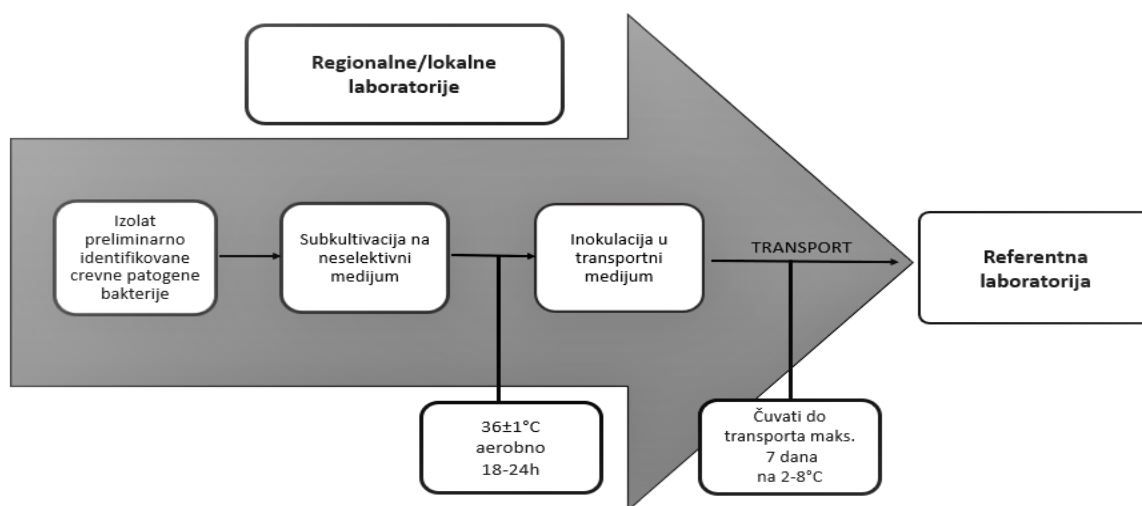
Regionalne/lokalne laboratorije

Izolat preliminarno identifikovane crevne patogene bakterije

Subkultivacija na neselektivni medijum

Inokulacija u transportni medijum

TRANSPORT

Referentna laboratorija

36±1°C aerobno 18-24h

Čuvati do transporta maks. 7 dana na 2-8°C